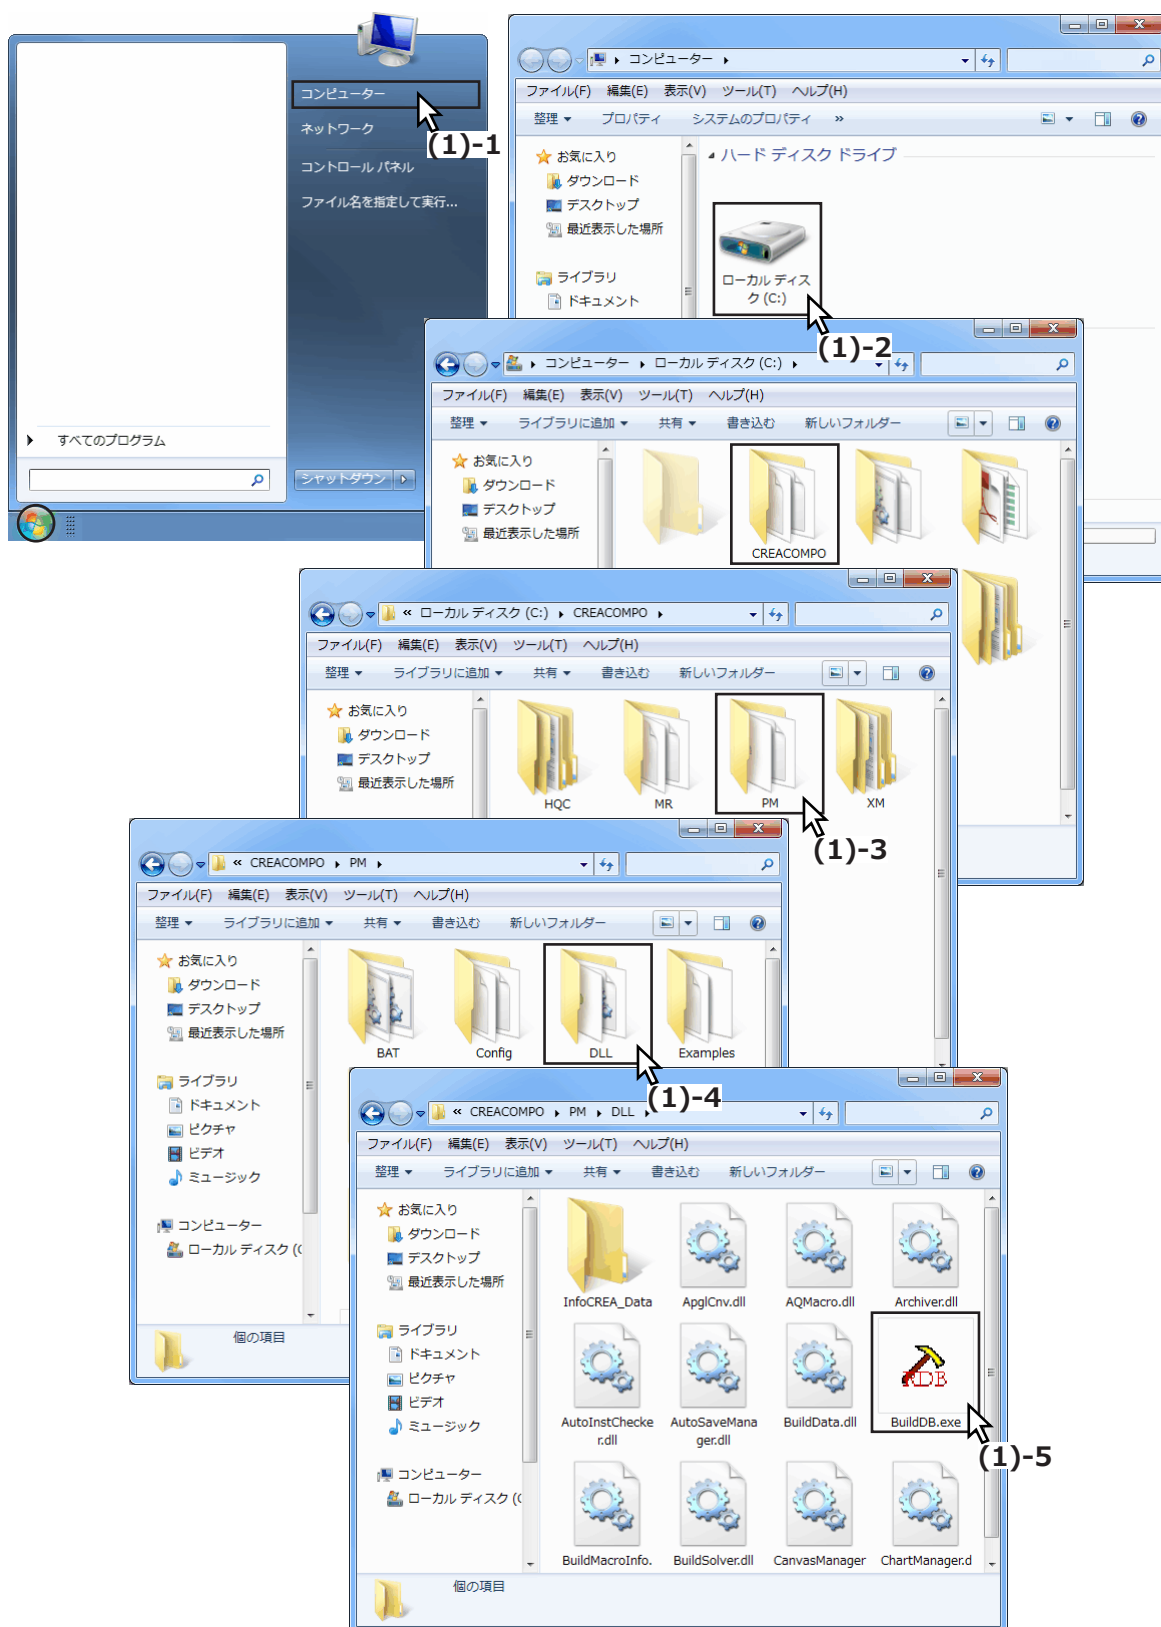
コンピューター
ネットワーク
コントロール パネル
ファイル名を指定して実行...
(1)-1
すべてのプログラム
シャットダウン

コンピューター
ファイル(F) 編集(E) 表示(V) ツール(T) ヘルプ(H)
整理 プロパティ システムのプロパティ »
お気に入り
ダウンロード
デスクトップ
最近表示した場所
ライブラリ
ドキュメント
ハード ディスク ドライブ
ローカル ディスク (C:)
(1)-2

コンピューター ローカル ディスク (C:)
ファイル(F) 編集(E) 表示(V) ツール(T) ヘルプ(H)
整理 ライブラリに追加 共有 書き込む 新しいフォルダー
お気に入り
ダウンロード
デスクトップ
最近表示した場所
CREACOMPO

« ローカル ディスク (C:) CREACOMPO
ファイル(F) 編集(E) 表示(V) ツール(T) ヘルプ(H)
整理 ライブラリに追加 共有 書き込む 新しいフォルダー
お気に入り
ダウンロード
デスクトップ
最近表示した場所
HQC
MR
PM
XM
(1)-3

« CREACOMPO PM
ファイル(F) 編集(E) 表示(V) ツール(T) ヘルプ(H)
整理 ライブラリに追加 共有 書き込む 新しいフォルダー
お気に入り
ダウンロード
デスクトップ
最近表示した場所
ライブラリ
ドキュメント
ピクチャ
ビデオ
ミュージック
コンピューター
ローカル ディスク (C
BAT
Config
DLL
Examples
(1)-4
個の項目

« CREACOMPO PM DLL
ファイル(F) 編集(E) 表示(V) ツール(T) ヘルプ(H)
整理 ライブラリに追加 共有 書き込む 新しいフォルダー
お気に入り
ダウンロード
デスクトップ
最近表示した場所
ライブラリ
ドキュメント
ピクチャ
ビデオ
ミュージック
コンピューター
ローカル ディスク (C
InfoCREA_Data
ApglCnv.dll
AQMacro.dll
Archiver.dll
AutoInstChecker.dll
AutoSaveManager.dll
BuildData.dll
BuildDB.exe
(1)-5
BuildMacroInfo.
BuildSolver.dll
CanvasManager
ChartManager.d
個の項目